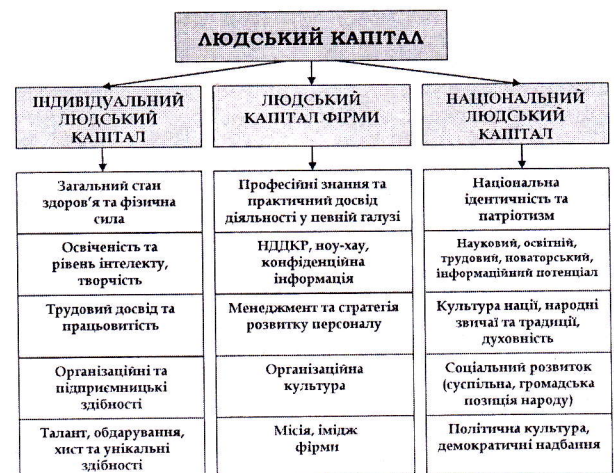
ЛЮДСЬКИЙ КАПІТАЛ

ІНДИВІДУАЛЬНИЙ ЛЮДСЬКИЙ КАПІТАЛ

Загальний стан здоров'я та фізична сила

Освіченість та рівень інтелекту, творчість

Трудовий досвід та працьовитість

Організаційні та підприємницькі здібності

Талант, обдарування, хист та унікальні здібності

ЛЮДСЬКИЙ КАПІТАЛ ФІРМИ

Професійні знання та практичний досвід діяльності у певній галузі

НДДКР, ноу-хау, конфіденційна інформація

Менеджмент та стратегія розвитку персоналу

Організаційна культура

Місія, імідж фірми

НАЦІОНАЛЬНИЙ ЛЮДСЬКИЙ КАПІТАЛ

Національна ідентичність та патріотизм

Науковий, освітній, трудовий, новаторський, інформаційний потенціал

Культура нації, народні звичаї та традиції, духовність

Соціальний розвиток (суспільна, громадська позиція народу)

Політична культура, демократичні надбання